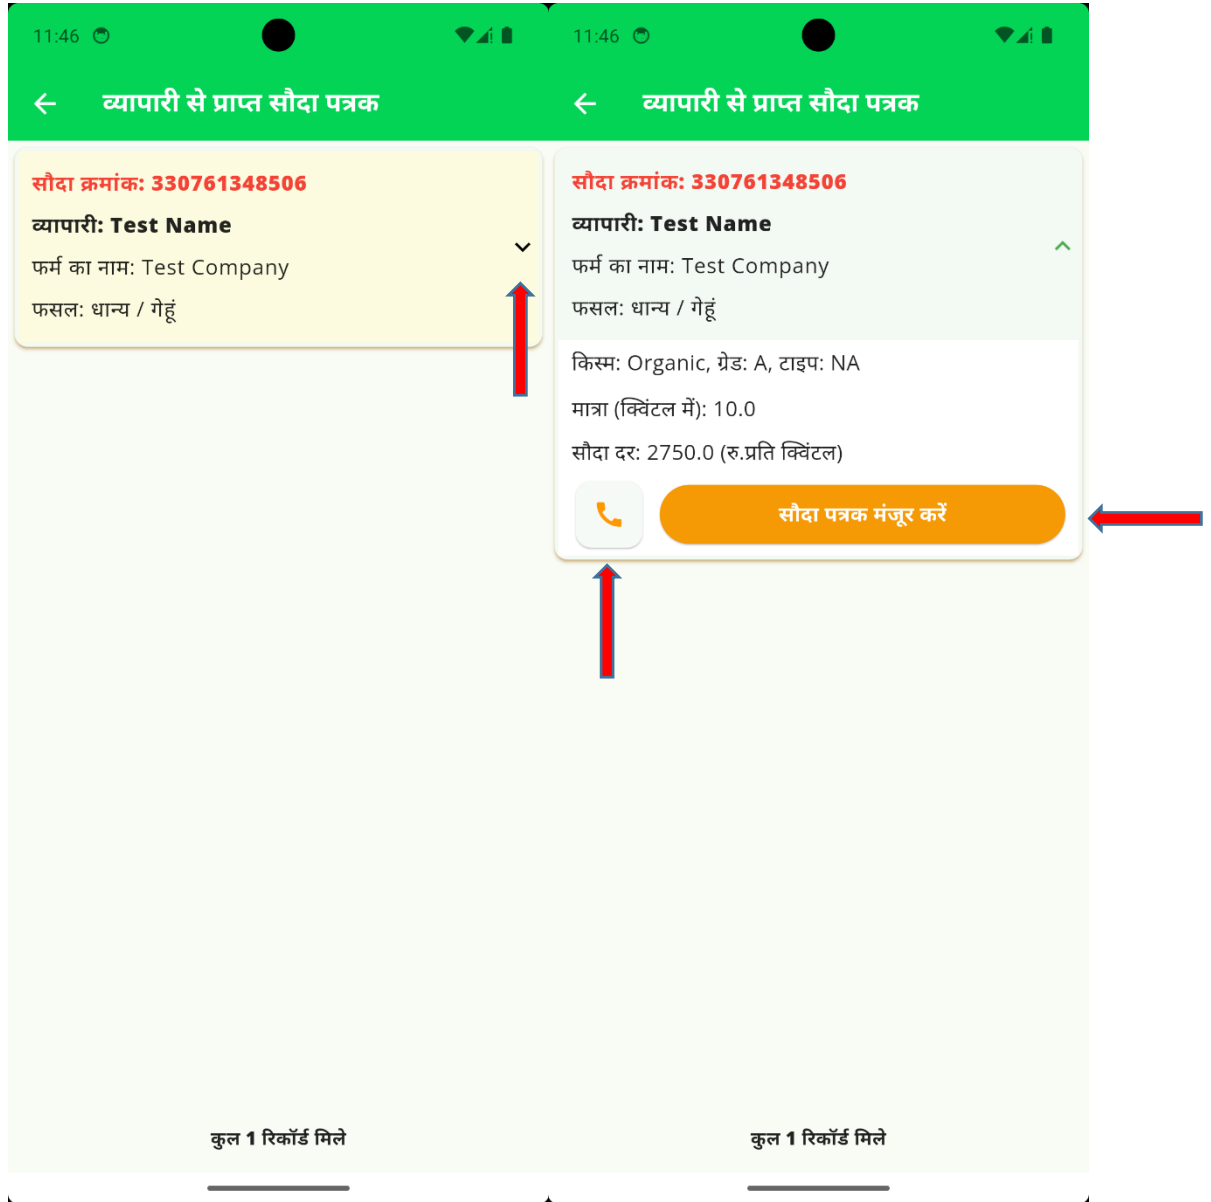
11:46

व्यापारी से प्राप्त सौदा पत्रक

सौदा क्रमांक: 330761348506

व्यापारी: Test Name

फर्म का नाम: Test Company

फसल: धान्य / गेहूं

कुल 1 रिकॉर्ड मिले

11:46

व्यापारी से प्राप्त सौदा पत्रक

सौदा क्रमांक: 330761348506

व्यापारी: Test Name

फर्म का नाम: Test Company

फसल: धान्य / गेहूं

किस्म: Organic, ग्रेड: A, टाइप: NA

मात्रा (क्विंटल में): 10.0

सौदा दर: 2750.0 (रु.प्रति क्विंटल)

सौदा पत्रक मंजूर करें

कुल 1 रिकॉर्ड मिले